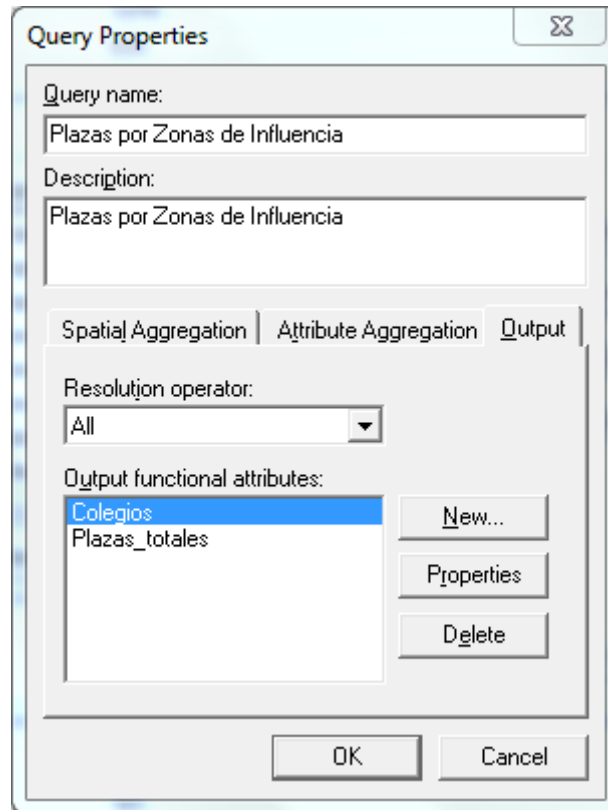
Query Properties

Query name:
Plazas por Zonas de Influencia

Description:
Plazas por Zonas de Influencia

Spatial Aggregation | Attribute Aggregation | Output

Resolution operator:
All

Output functional attributes:
Colegios
Plazas_totales

New...
Properties
Delete

OK
Cancel